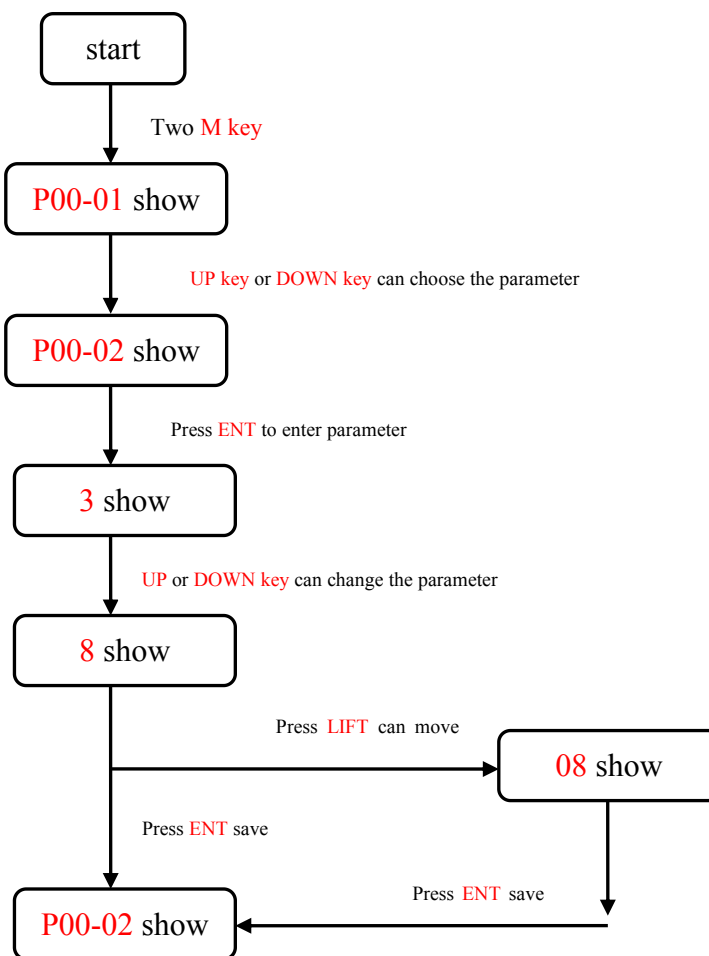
start

Two M key

P00-01 show

UP key or DOWN key can choose the parameter

P00-02 show

Press ENT to enter parameter

3 show

UP or DOWN key can change the parameter

8 show

Press LIFT can move

08 show

Press ENT save

Press ENT save

P00-02 show